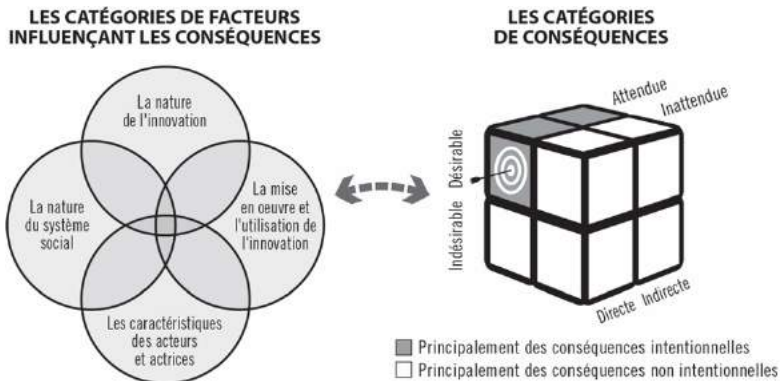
LES CATÉGORIES DE FACTEURS INFLUENÇANT LES CONSÉQUENCES

La nature de l'innovation

La nature du système social

La mise en oeuvre et l'utilisation de l'innovation

Les caractéristiques des acteurs et actrices

LES CATÉGORIES DE CONSÉQUENCES

Attendue

Inattendue

Désirable

Indésirable

Directe

Indirecte

Principalement des conséquences intentionnelles

Principalement des conséquences non intentionnelles